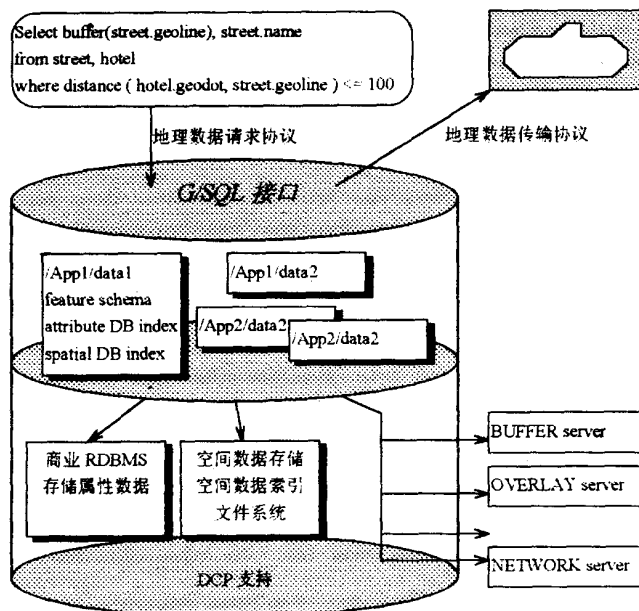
Select buffer(street.geoline), street.name
from street, hotel
where distance ( hotel.geodot, street.geoline ) <= 100

地理数据请求协议

地理数据传输协议

G/SQL 接口

/App1/data1
feature schema
attribute DB index
spatial DB index

/App1/data2

/App2/data2

/App2/data2

商业 RDBMS
存储属性数据

空间数据存储
空间数据索引
文件系统

BUFFER server

OVERLAY server

NETWORK server

DCP 支持